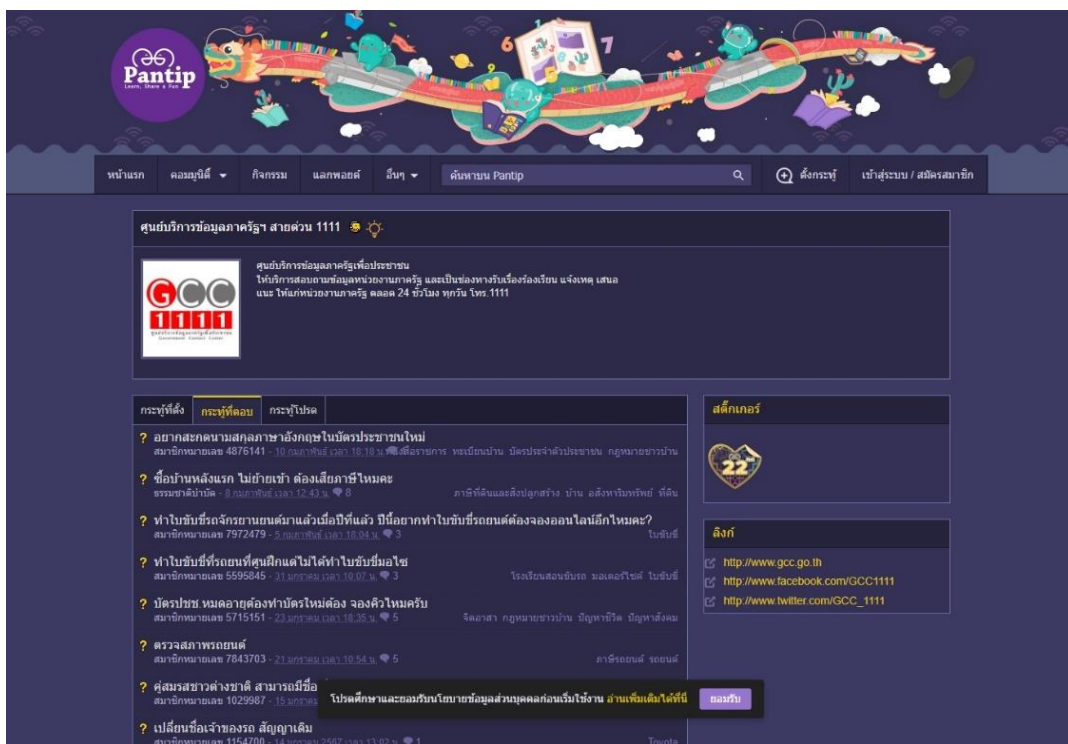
Pantip
Learn, Share & Fun

หน้าแรก คอมมูนิตี้ กิจกรรม แลกพอยต์ อื่นๆ ค้นหาบน Pantip ตั้งกระทู้ เข้าสู่ระบบ / สมัครสมาชิก

ศูนย์บริการข้อมูลภาครัฐฯ สายด่วน 1111

GCC 1111
ศูนย์บริการข้อมูลภาครัฐเพื่อประชาชน
Government Contact Center

ศูนย์บริการข้อมูลภาครัฐเพื่อประชาชน
ให้บริการสอบถามข้อมูลหน่วยงานภาครัฐ และเป็นช่องทางรับเรื่องร้องเรียน แจ้งเหตุ เสนอแนะ ให้แก่หน่วยงานภาครัฐ ตลอด 24 ชั่วโมง ทุกวัน โทร.1111

กระทู้ที่ตั้ง กระทู้ที่ตอบ กระทู้โปรด

? อยากสะกดนามสกุลภาษาอังกฤษในบัตรประชาชนใหม่
สมาชิกหมายเลข 4876141 - 10 กุมภาพันธ์ เวลา 18:18 น. ชื่อราชการ ทะเบียนบ้าน บัตรประจำตัวประชาชน กฎหมายชาวบ้าน

? ซื้อบ้านหลังแรก ไม่ย้ายเข้า ต้องเสียภาษีไหมคะ
ธรรมชาติบำบัด - 8 กุมภาพันธ์ เวลา 12:43 น. 8 ภาษีที่ดินและสิ่งปลูกสร้าง บ้าน อสังหาริมทรัพย์ ที่ดิน

? ทำใบขับขี่รถจักรยานยนต์มาแล้วเมื่อปีที่แล้ว ปีนี้อยากทำใบขับขี่รถยนต์ต้องจองออนไลน์อีกไหมคะ?
สมาชิกหมายเลข 7972479 - 5 กุมภาพันธ์ เวลา 18:04 น. 3 ใบขับขี่

? ทำใบขับขี่ที่รถยนต์ที่ศูนย์ฝึกแต่ไม่ได้ทำใบขับขี่มอไซ
สมาชิกหมายเลข 5595845 - 31 มกราคม เวลา 10:07 น. 3 โรงเรียนสอนขับรถ มอเตอร์ไซค์ ใบขับขี่

? บัตรปชช.หมดอายุต้องทำบัตรใหม่ต้อง จองคิวไหมครับ
สมาชิกหมายเลข 5715151 - 23 มกราคม เวลา 18:35 น. 5 จิตอาสา กฎหมายชาวบ้าน ปัญหาชีวิต ปัญหาสังคม

? ตรวจสภาพรถยนต์
สมาชิกหมายเลข 7843703 - 21 มกราคม เวลา 10:54 น. 5 ภาษีรถยนต์ รถยนต์

? คู่สมรสชาวต่างชาติ สามารถมีชื่อ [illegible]
สมาชิกหมายเลข 1029987 - 15 มกราคม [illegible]

? เปลี่ยนชื่อเจ้าของรถ สัญญาเดิม
สมาชิกหมายเลข 1154700 - 14 มกราคม 2567 เวลา 13:02 น. 1 Toyota

สติ๊กเกอร์
22

ลิงก์
http://www.gcc.go.th
http://www.facebook.com/GCC1111
http://www.twitter.com/GCC_1111

โปรดศึกษาและยอมรับนโยบายข้อมูลส่วนบุคคลก่อนเริ่มใช้งาน อ่านเพิ่มเติมได้ที่นี่ ยอมรับ